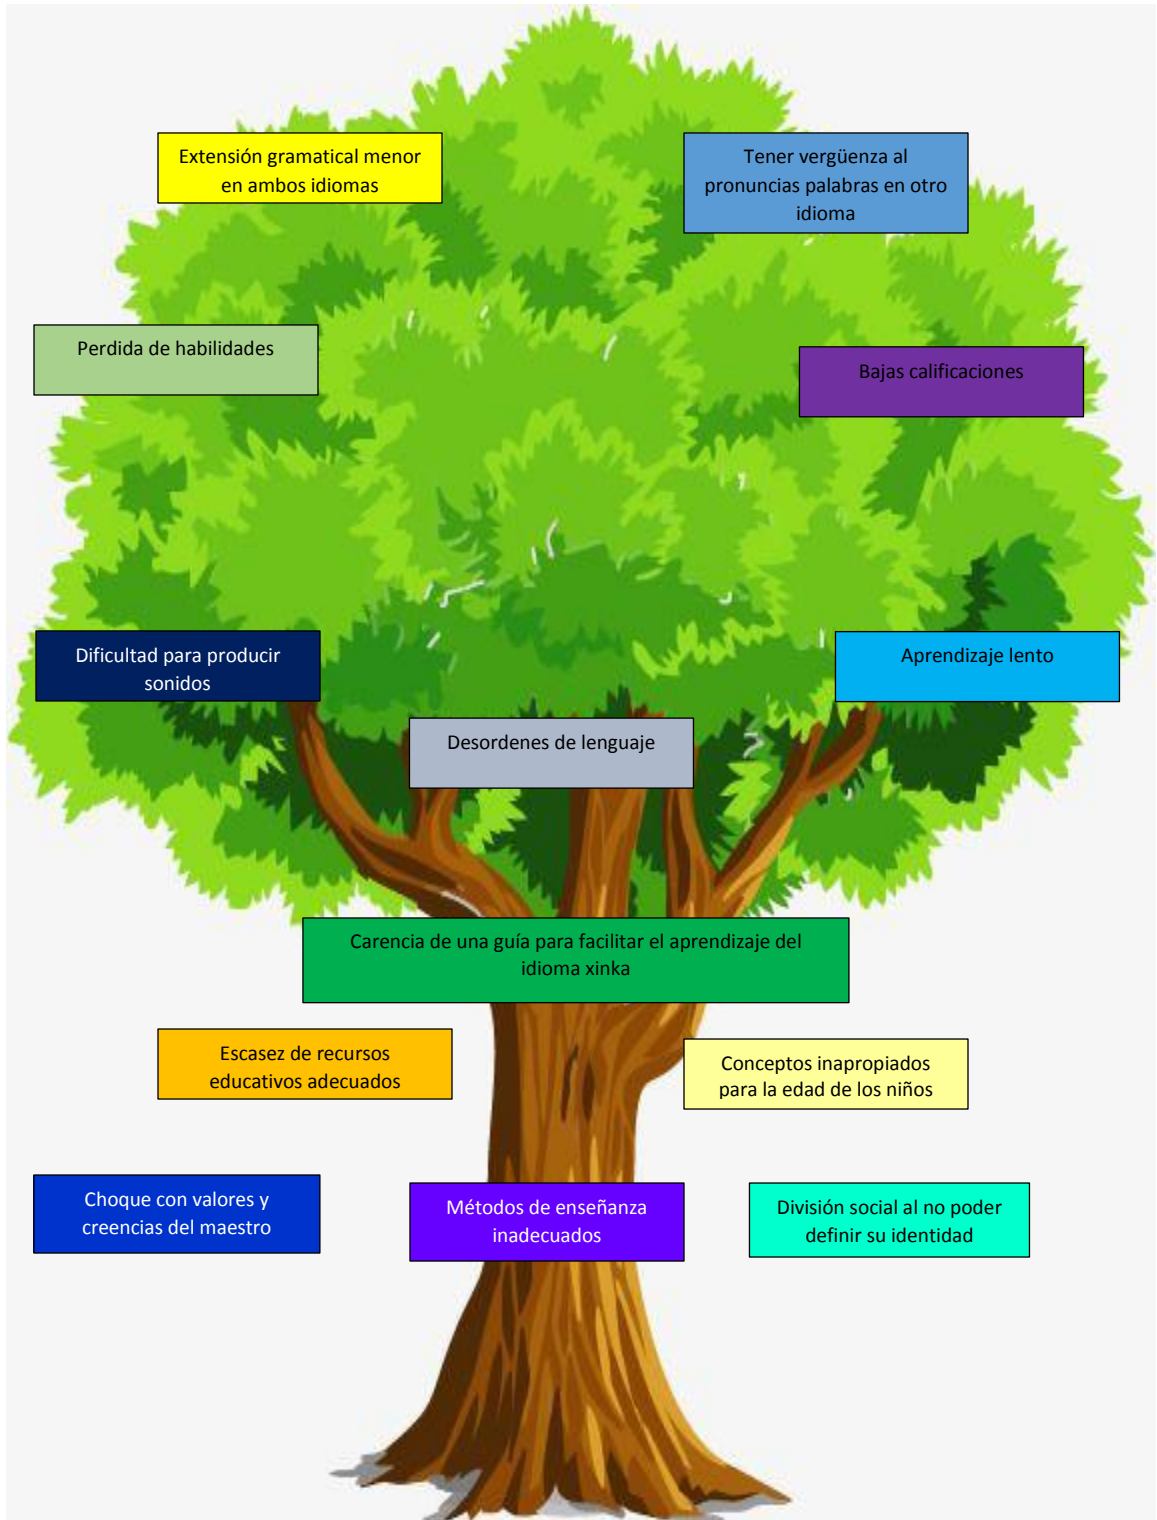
Extensión gramatical menor en ambos idiomas

Tener vergüenza al pronuncias palabras en otro idioma

Perdida de habilidades

Bajas calificaciones

Dificultad para producir sonidos

Aprendizaje lento

Desordenes de lenguaje

Carencia de una guía para facilitar el aprendizaje del idioma xinka

Escasez de recursos educativos adecuados

Conceptos inapropiados para la edad de los niños

Choque con valores y creencias del maestro

Métodos de enseñanza inadecuados

División social al no poder definir su identidad